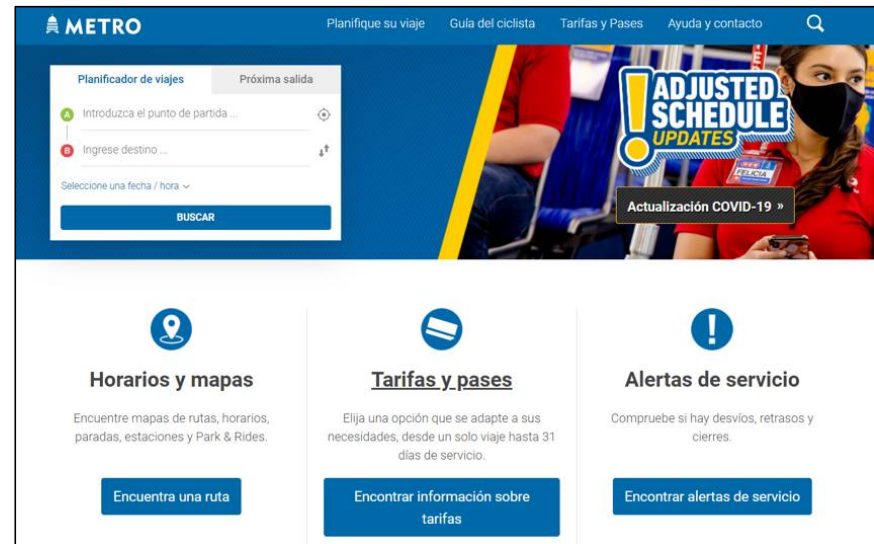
METRO

Planifique su viaje Guía del ciclista Tarifas y Pases Ayuda y contacto

Planificador de viajes Próxima salida

A Introduzca el punto de partida ...

B Ingrese destino ...

Seleccione una fecha / hora

BUSCAR

ADJUSTED SCHEDULE UPDATES

FELICIA

Actualización COVID-19 »

Horarios y mapas

Encuentre mapas de rutas, horarios, paradas, estaciones y Park & Rides.

Encuentra una ruta

Tarifas y pases

Elija una opción que se adapte a sus necesidades, desde un solo viaje hasta 31 días de servicio.

Encontrar información sobre tarifas

Alertas de servicio

Compruebe si hay desvíos, retrasos y cierres.

Encontrar alertas de servicio